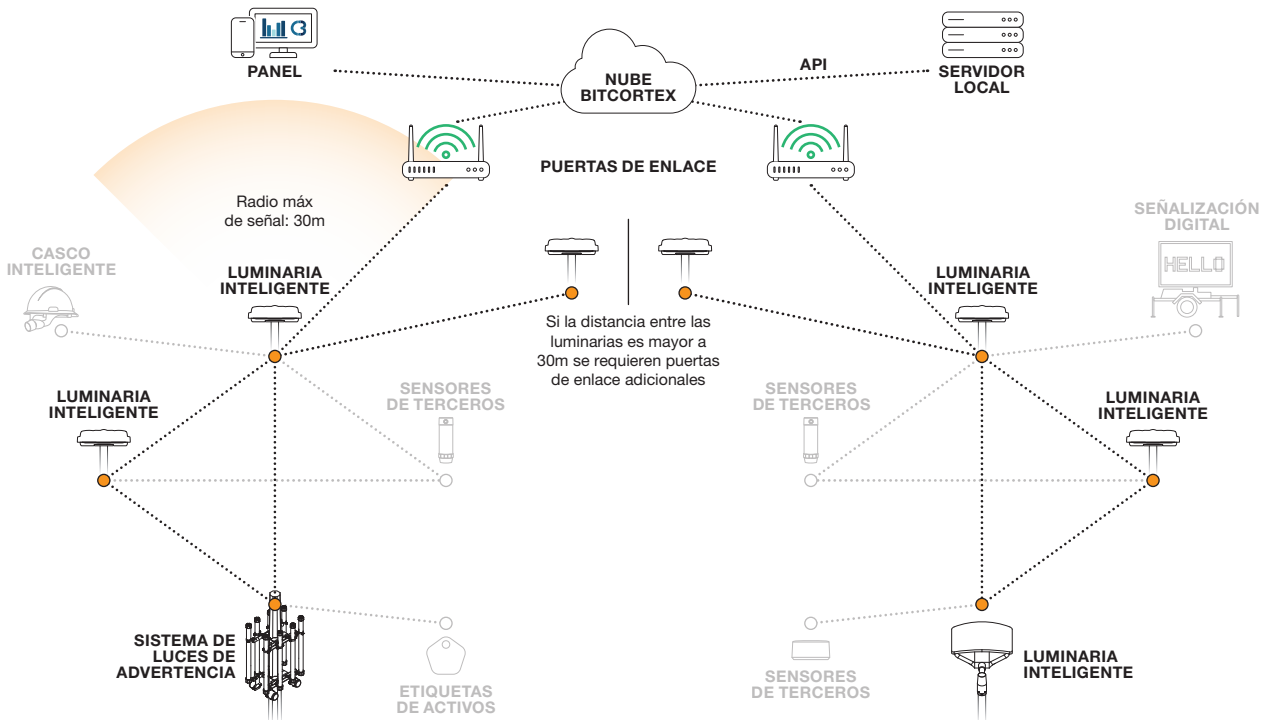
PANEL

NUBE BITCORTEX

API

SERVIDOR LOCAL

PUERTAS DE ENLACE

Radio máx de señal: 30m

CASCO INTELIGENTE

LUMINARIA INTELIGENTE

SEÑALIZACIÓN DIGITAL

HELLO

LUMINARIA INTELIGENTE

Si la distancia entre las luminarias es mayor a 30m se requieren puertas de enlace adicionales

LUMINARIA INTELIGENTE

SENSORES DE TERCEROS

SENSORES DE TERCEROS

LUMINARIA INTELIGENTE

SISTEMA DE LUCES DE ADVERTENCIA

ETIQUETAS DE ACTIVOS

SENSORES DE TERCEROS

LUMINARIA INTELIGENTE